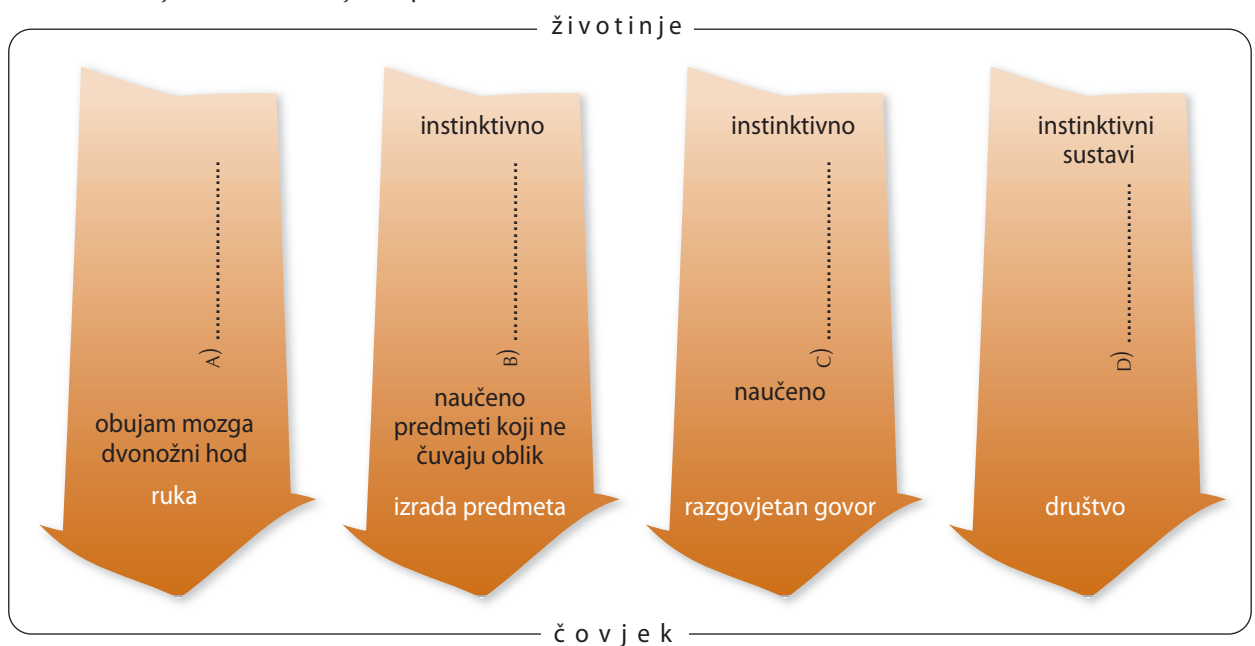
životinje

A) ....................

obujam mozga
dvonožni hod

ruka

instinktivno

B) ....................

naučeno
predmeti koji ne čuvaju oblik

izrada predmeta

instinktivno

C) ....................

naučeno

razgovjetan govor

instinktivni sustavi

D) ....................

društvo

čovjek